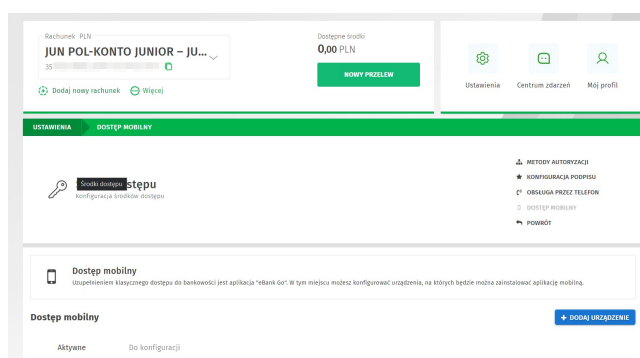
Rachunek PLN
JUN POL-KONTO JUNIOR – JU...
35 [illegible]

Dostępne środki
0,00 PLN

NOWY PRZELEW

Dodaj nowy rachunek
Więcej

Ustawienia
Centrum zdarzeń
Mój profil

USTAWIENIA
DOSTĘP MOBILNY

Środki dostępu
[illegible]stępu
Konfiguracja środków dostępu

METODY AUTORYZACJI
KONFIGURACJA PODPISU
OBSŁUGA PRZEZ TELEFON
DOSTĘP MOBILNY
POWRÓT

Dostęp mobilny
Uzupełnieniem klasycznego dostępu do bankowości jest aplikacja "eBank Go". W tym miejscu możesz konfigurować urządzenia, na których będzie można zainstalować aplikację mobilną.

Dostęp mobilny
+ DODAJ URZĄDZENIE

Aktywne
Do konfiguracji